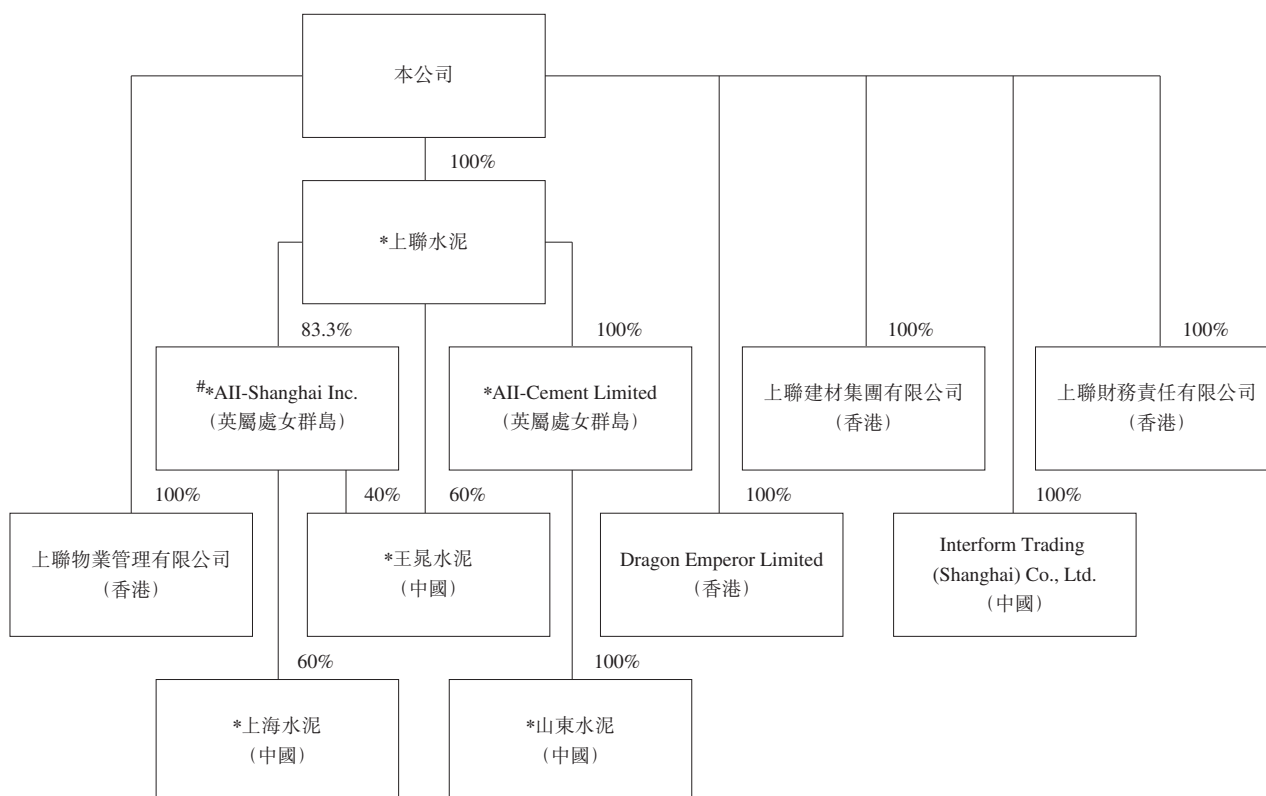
本公司

100%

*上聯水泥

83.3%

100%

100%

100%

#*AII-Shanghai Inc.
(英屬處女群島)

*AII-Cement Limited
(英屬處女群島)

上聯建材集團有限公司
(香港)

上聯財務責任有限公司
(香港)

100%

40%

60%

100%

100%

上聯物業管理有限公司
(香港)

*王晁水泥
(中國)

Dragon Emperor Limited
(香港)

Interform Trading (Shanghai) Co., Ltd.
(中國)

60%

100%

*上海水泥
(中國)

*山東水泥
(中國)